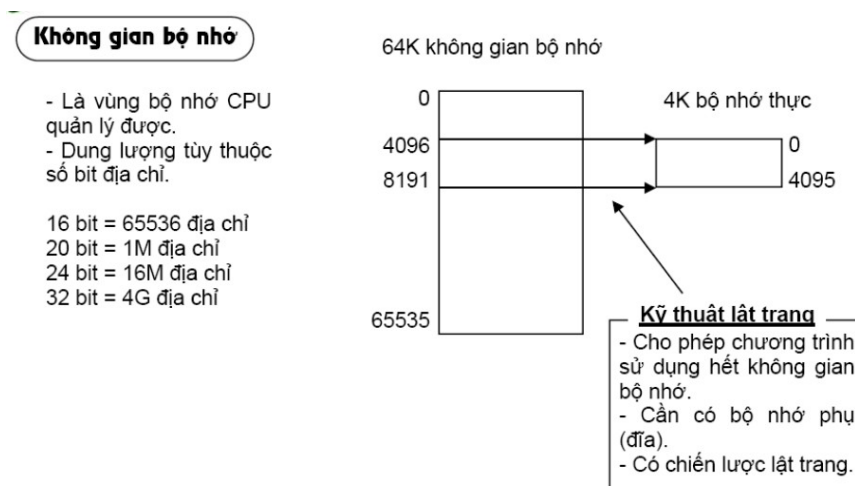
Không gian bộ nhớ

- Là vùng bộ nhớ CPU quản lý được.
- Dung lượng tùy thuộc số bit địa chỉ.

16 bit = 65536 địa chỉ
20 bit = 1M địa chỉ
24 bit = 16M địa chỉ
32 bit = 4G địa chỉ

64K không gian bộ nhớ

0
4096
8191
65535

4K bộ nhớ thực
0
4095

Kỹ thuật lật trang
- Cho phép chương trình sử dụng hết không gian bộ nhớ.
- Cần có bộ nhớ phụ (đĩa).
- Có chiến lược lật trang.